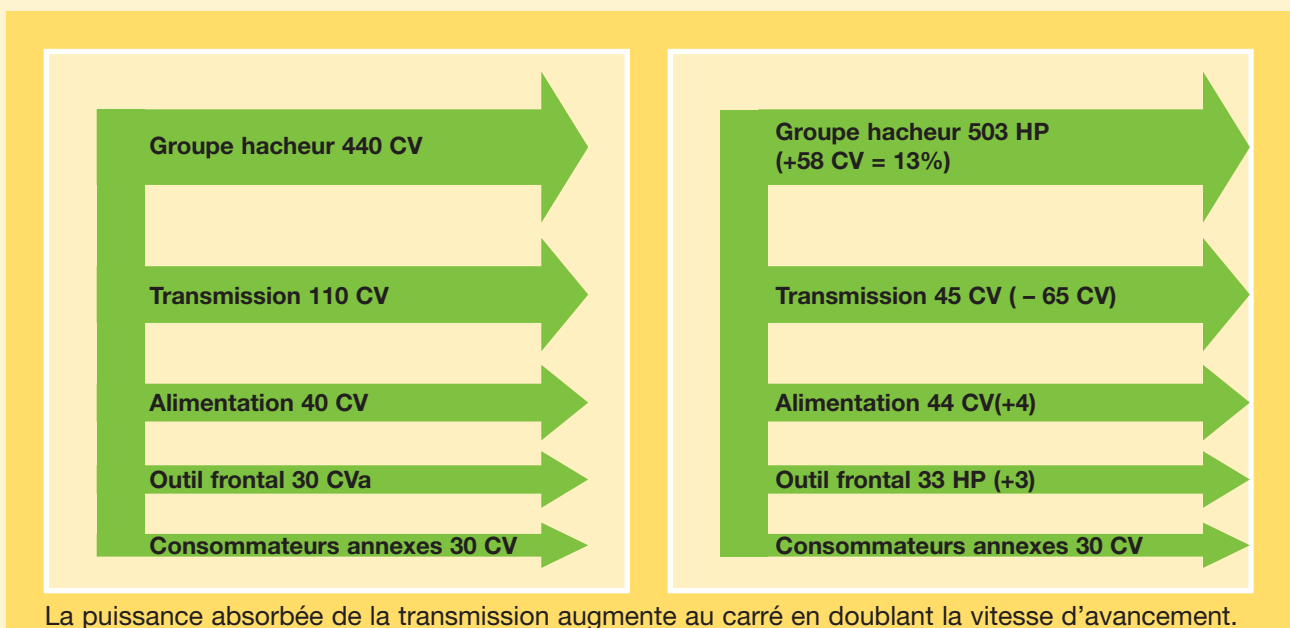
Groupe hacheur 440 CV

Transmission 110 CV

Alimentation 40 CV

Outil frontal 30 CVa

Consommateurs annexes 30 CV

Groupe hacheur 503 HP (+58 CV = 13%)

Transmission 45 CV ( – 65 CV)

Alimentation 44 CV(+4)

Outil frontal 33 HP (+3)

Consommateurs annexes 30 CV

La puissance absorbée de la transmission augmente au carré en doublant la vitesse d’avancement.